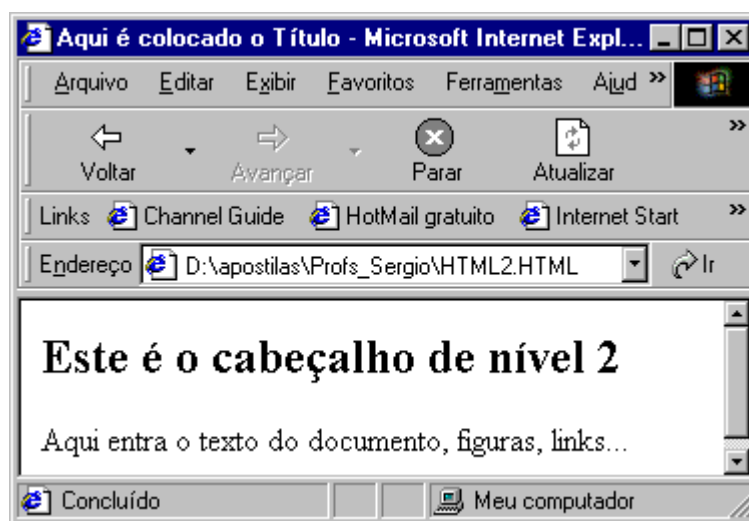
Aqui é colocado o Título - Microsoft Internet Expl...

Arquivo Editar Exibir Favoritos Ferramentas Ajud »

Voltar Avançar Parar Atualizar »

Links Channel Guide HotMail gratuito Internet Start »

Endereço D:\apostilas\Profs_Sergio\HTML2.HTML Ir

Este é o cabeçalho de nível 2

Aqui entra o texto do documento, figuras, links...

Concluído Meu computador